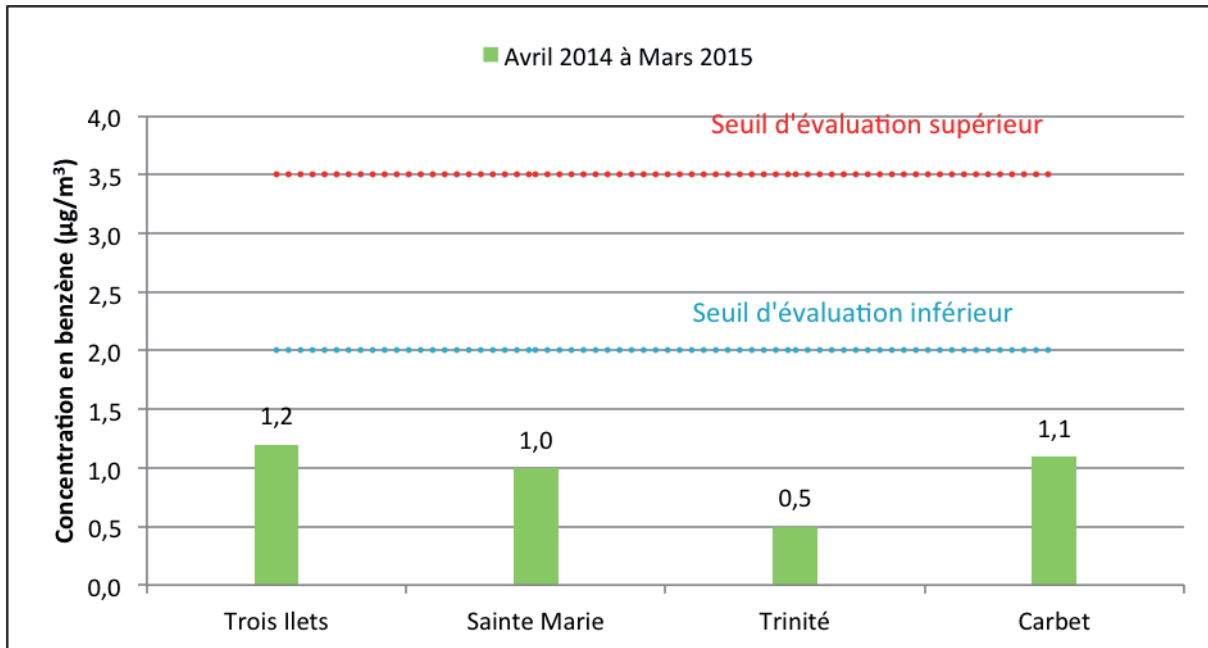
Avril 2014 à Mars 2015

Seuil d'évaluation supérieur

Seuil d'évaluation inférieur

Concentration en benzène (µg/m³)

4,0
3,5
3,0
2,5
2,0
1,5
1,0
0,5
0,0

1,2
1,0
0,5
1,1

Trois Ilets
Sainte Marie
Trinité
Carbet